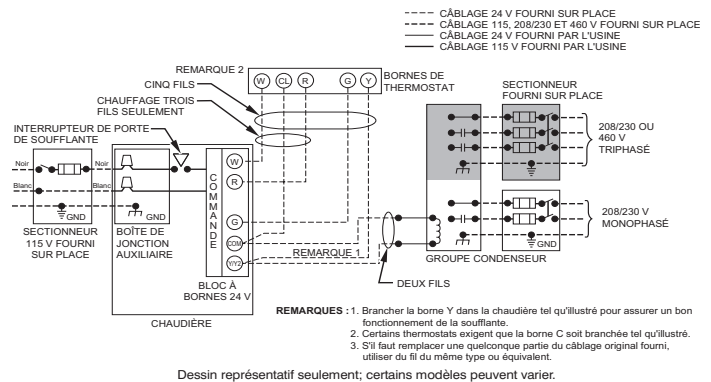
CÂBLAGE 24 V FOURNI SUR PLACE
CÂBLAGE 115, 208/230 ET 460 V FOURNI SUR PLACE
CÂBLAGE 24 V FOURNI PAR L'USINE
CÂBLAGE 115 V FOURNI PAR L'USINE

REMARQUE 2
CINQ FILS
CHAUFFAGE TROIS FILS SEULEMENT
W CL R G Y
BORNES DE THERMOSTAT

INTERRUPTEUR DE PORTE DE SOUFFLANTE
Noir
Blanc
Noir
Blanc
GND
GND
SECTIONNEUR 115 V FOURNI SUR PLACE
BOÎTE DE JONCTION AUXILIAIRE
COMMANDE
W
R
G
COM
Y/Y2
BLOC À BORNES 24 V
CHAUDIÈRE
REMARQUE 1
DEUX FILS

SECTIONNEUR FOURNI SUR PLACE
208/230 OU 460 V TRIPHASÉ
208/230 V MONOPHASÉ
GND
GROUPE CONDENSEUR

REMARQUES : 1. Brancher la borne Y dans la chaudière tel qu'illustré pour assurer un bon fonctionnement de la soufflante.
2. Certains thermostats exigent que la borne C soit branchée tel qu'illustré.
3. S'il faut remplacer une quelconque partie du câblage original fourni, utiliser du fil du même type ou équivalent.

Dessin représentatif seulement; certains modèles peuvent varier.